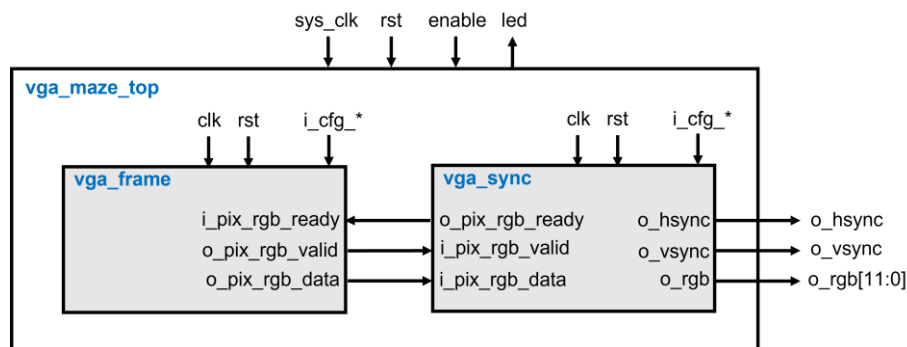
sys_clk rst enable led

vga_maze_top

clk rst i_cfg_*

vga_frame

i_pix_rgb_ready
o_pix_rgb_valid
o_pix_rgb_data

clk rst i_cfg_*

vga_sync

o_pix_rgb_ready
i_pix_rgb_valid
i_pix_rgb_data

o_hsync
o_vsync
o_rgb

o_hsync
o_vsync
o_rgb[11:0]